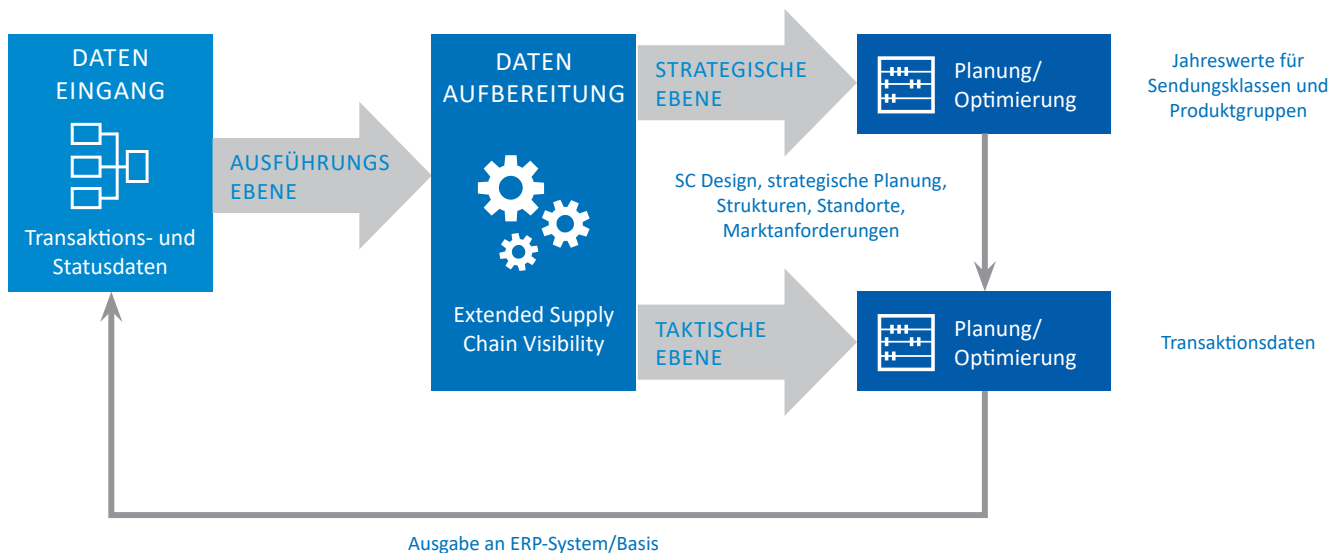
DATEN EINGANG

Transaktions- und Statusdaten

AUSFÜHRUNGS EBENE

DATEN AUFBEREITUNG

Extended Supply Chain Visibility

STRATEGISCHE EBENE

Planung/ Optimierung

Jahreswerte für Sendungsklassen und Produktgruppen

SC Design, strategische Planung, Strukturen, Standorte, Marktanforderungen

TAKTISCHE EBENE

Planung/ Optimierung

Transaktionsdaten

Ausgabe an ERP-System/Basis